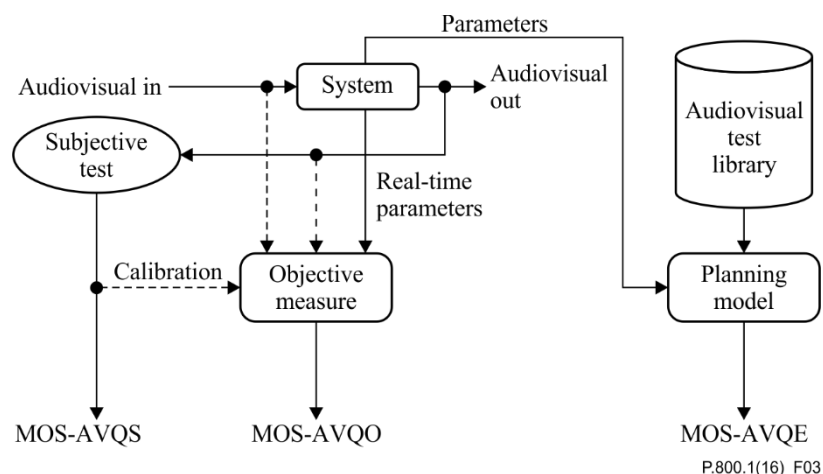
Parameters

Audiovisual in

System

Audiovisual out

Audiovisual test library

Subjective test

Real-time parameters

Calibration

Objective measure

Planning model

MOS-AVQS

MOS-AVQO

MOS-AVQE

P.800.1(16)_F03